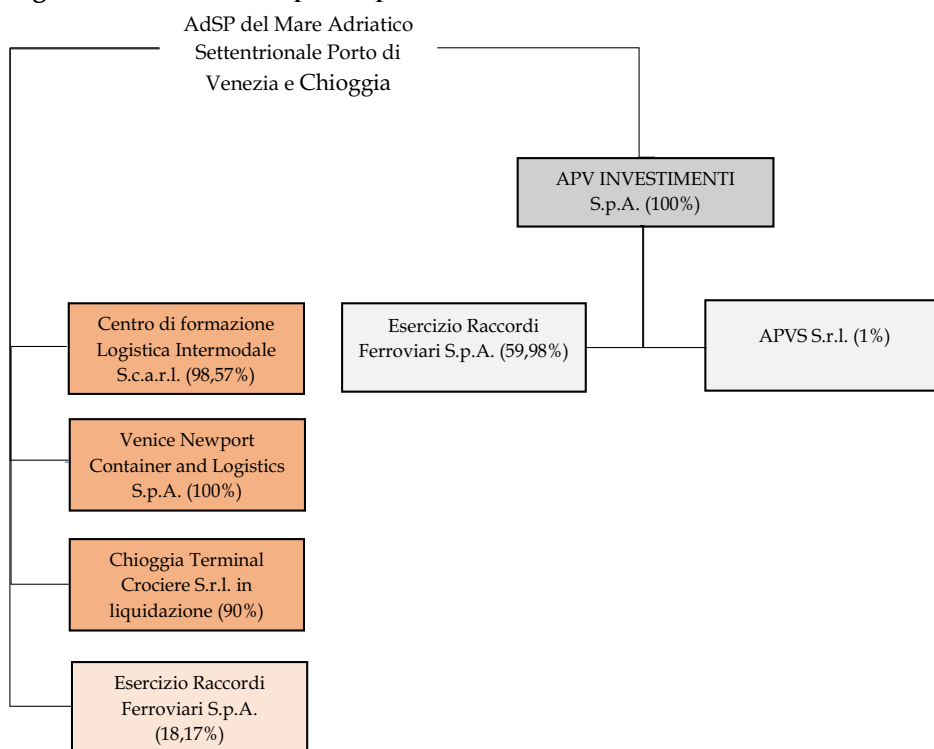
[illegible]

AdSP del Mare Adriatico Settentrionale Porto di Venezia e Chioggia

APV INVESTIMENTI S.p.A. (100%)

Esercizio Raccordi Ferroviari S.p.A. (59,98%)

APVS S.r.l. (1%)

Centro di formazione Logistica Intermodale S.c.a.r.l. (98,57%)

Venice Newport Container and Logistics S.p.A. (100%)

Chioggia Terminal Crociere S.r.l. in liquidazione (90%)

Esercizio Raccordi Ferroviari S.p.A. (18,17%)